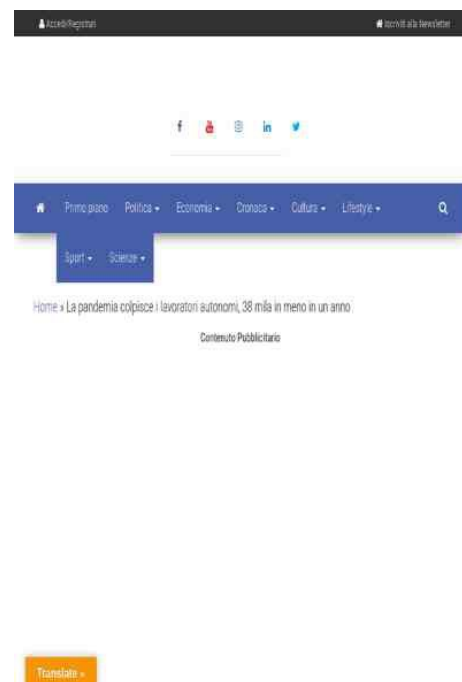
Accedi/Registrati

Iscriviti alla Newsletter

Primo piano Politica ▾ Economia ▾ Cronaca ▾ Cultura ▾ Lifestyle ▾

Sport ▾ Scienze ▾

Home » La pandemia colpisce i lavoratori autonomi, 38 mila in meno in un anno

Contenuto Pubblicitario

Translate »